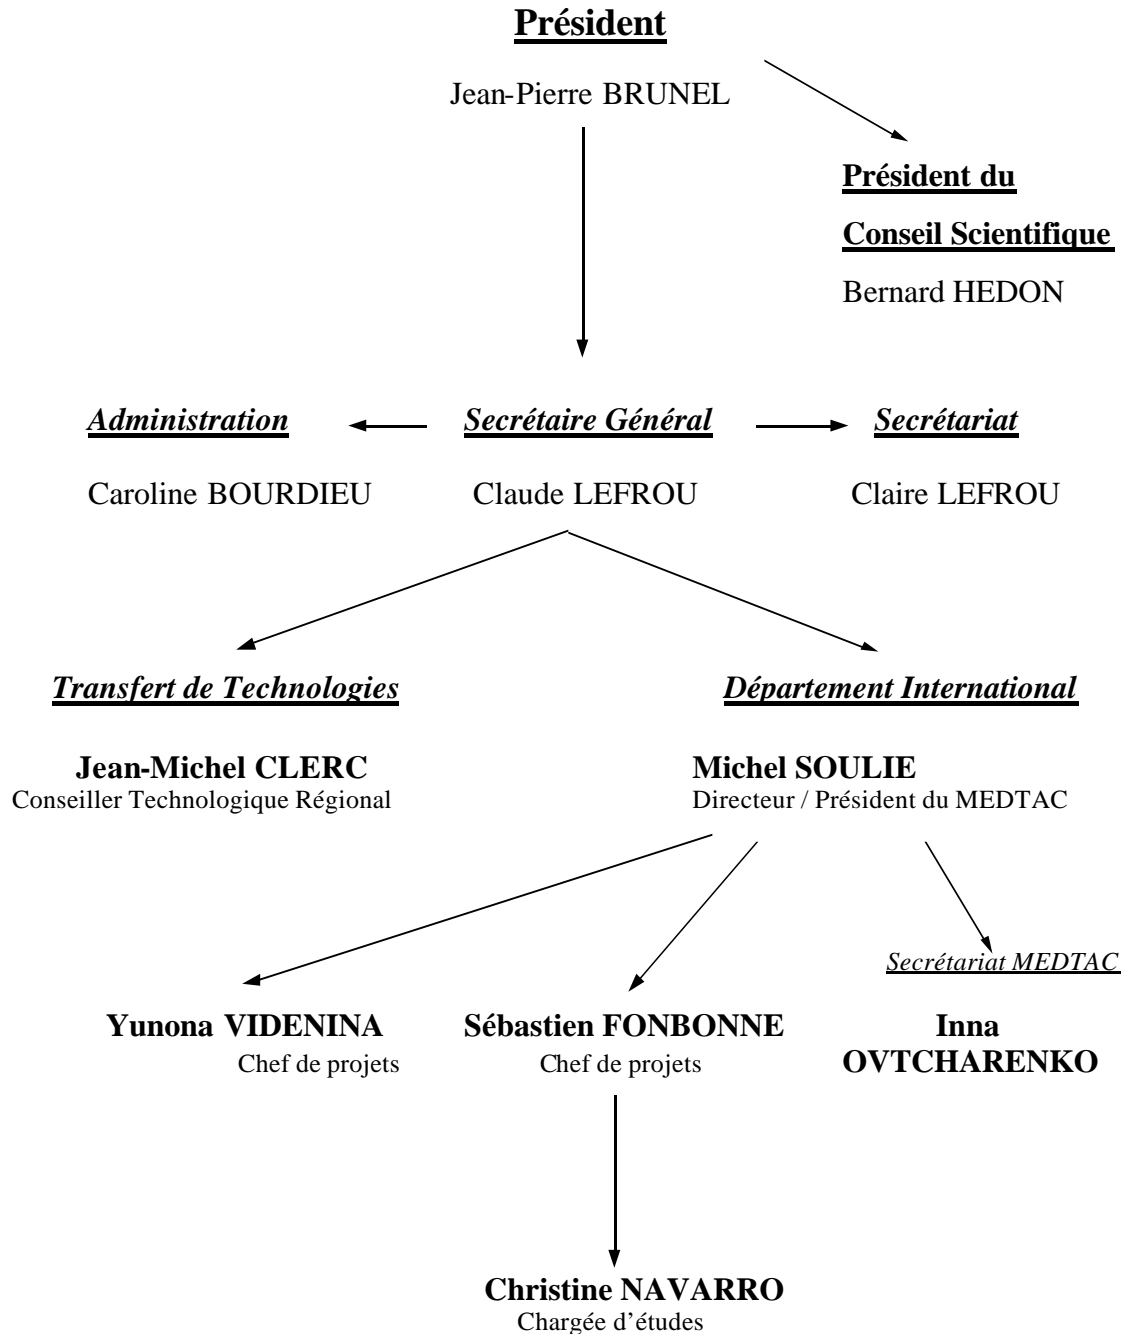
Président

Jean-Pierre BRUNEL

Président du Conseil Scientifique

Bernard HEDON

Administration

Caroline BOURDIEU

Secrétaire Général

Claude LEFROU

Secrétariat

Claire LEFROU

Transfert de Technologies

Jean-Michel CLERC
Conseiller Technologique Régional

Département International

Michel SOULIE
Directeur / Président du MEDTAC

Secrétariat MEDTAC

Yunona VIDENINA
Chef de projets

Sébastien FONBONNE
Chef de projets

Inna OVTCHARENKO

Christine NAVARRO
Chargée d'études